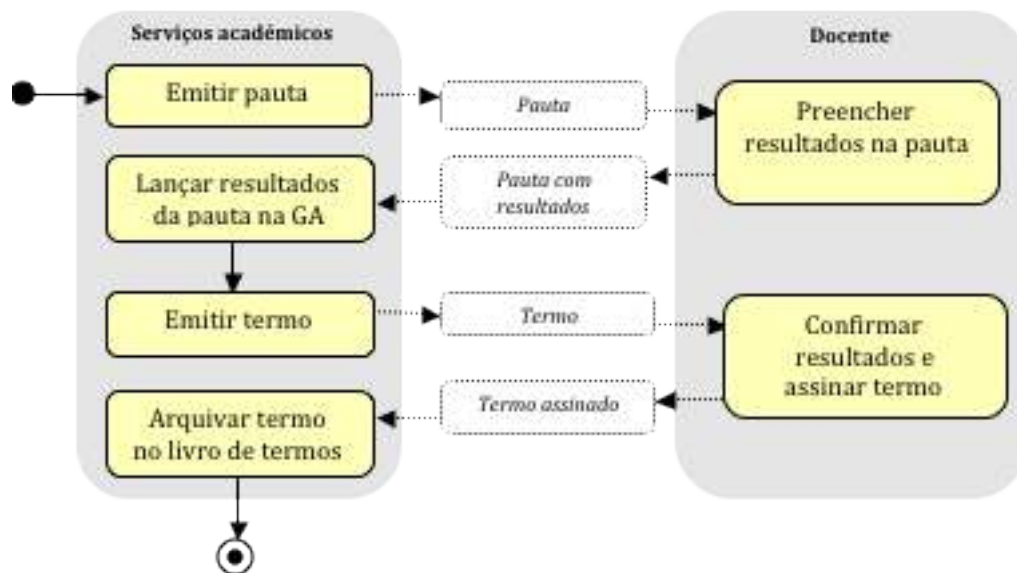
Serviços académicos

Docente

Emitir pauta

Pauta

Preencher resultados na pauta

Lançar resultados da pauta na GA

Pauta com resultados

Emitir termo

Termo

Confirmar resultados e assinar termo

Arquivar termo no livro de termos

Termo assinado